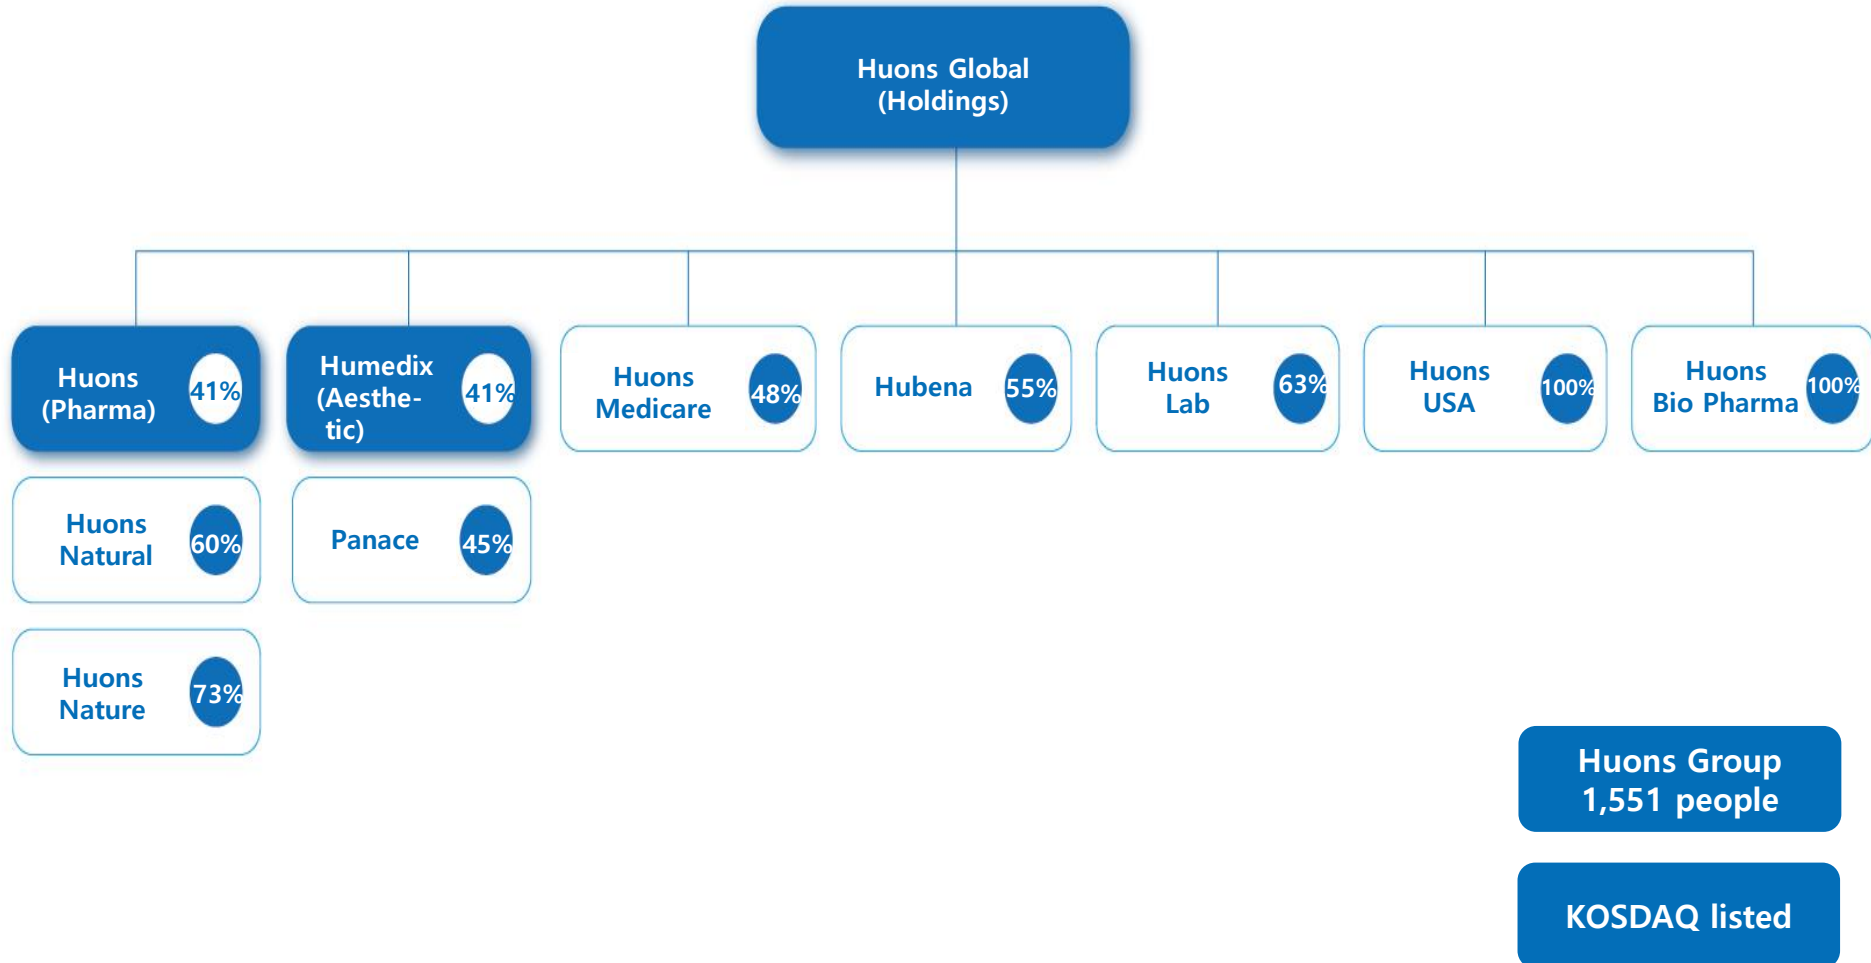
Huons Global
(Holdings)

Huons
(Pharma)
41%

Humedix
(Aesthetic)
41%

Huons
Medicare
48%

Hubena
55%

Huons
Lab
63%

Huons
USA
100%

Huons
Bio Pharma
100%

Huons
Natural
60%

Panace
45%

Huons
Nature
73%

Huons Group
1,551 people

KOSDAQ listed